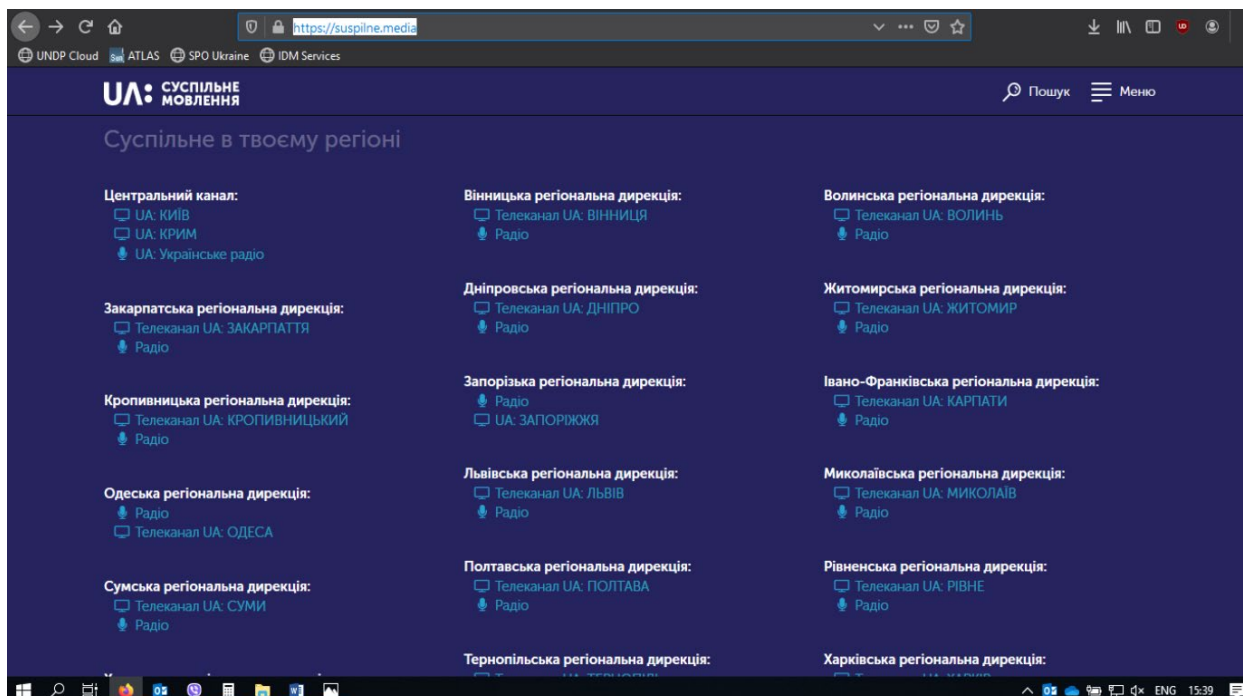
https://suspilne.media

UNDP Cloud ATLAS SPO Ukraine IDM Services

UA: СУСПІЛЬНЕ МОВЛЕННЯ

Пошук Меню

Суспільне в твоєму регіоні

Центральний канал:
UA: КИЇВ
UA: КРИМ
UA: Українське радіо

Закарпатська регіональна дирекція:
Телеканал UA: ЗАКАРПАТТЯ
Радіо

Кропивницька регіональна дирекція:
Телеканал UA: КРОПИВНИЦЬКИЙ
Радіо

Одеська регіональна дирекція:
Радіо
Телеканал UA: ОДЕСА

Сумська регіональна дирекція:
Телеканал UA: СУМИ
Радіо

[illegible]

Вінницька регіональна дирекція:
Телеканал UA: ВІННИЦЯ
Радіо

Дніпровська регіональна дирекція:
Телеканал UA: ДНІПРО
Радіо

Запорізька регіональна дирекція:
Радіо
UA: ЗАПОРІЖЖЯ

Львівська регіональна дирекція:
Телеканал UA: ЛЬВІВ
Радіо

Полтавська регіональна дирекція:
Телеканал UA: ПОЛТАВА
Радіо

Тернопільська регіональна дирекція:
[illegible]

Волинська регіональна дирекція:
Телеканал UA: ВОЛИНЬ
Радіо

Житомирська регіональна дирекція:
Телеканал UA: ЖИТОМИР
Радіо

Івано-Франківська регіональна дирекція:
Телеканал UA: КАРПАТИ
Радіо

Миколаївська регіональна дирекція:
Телеканал UA: МИКОЛАЇВ
Радіо

Рівненська регіональна дирекція:
Телеканал UA: РІВНЕ
Радіо

Харківська регіональна дирекція:
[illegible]

ENG 15:39